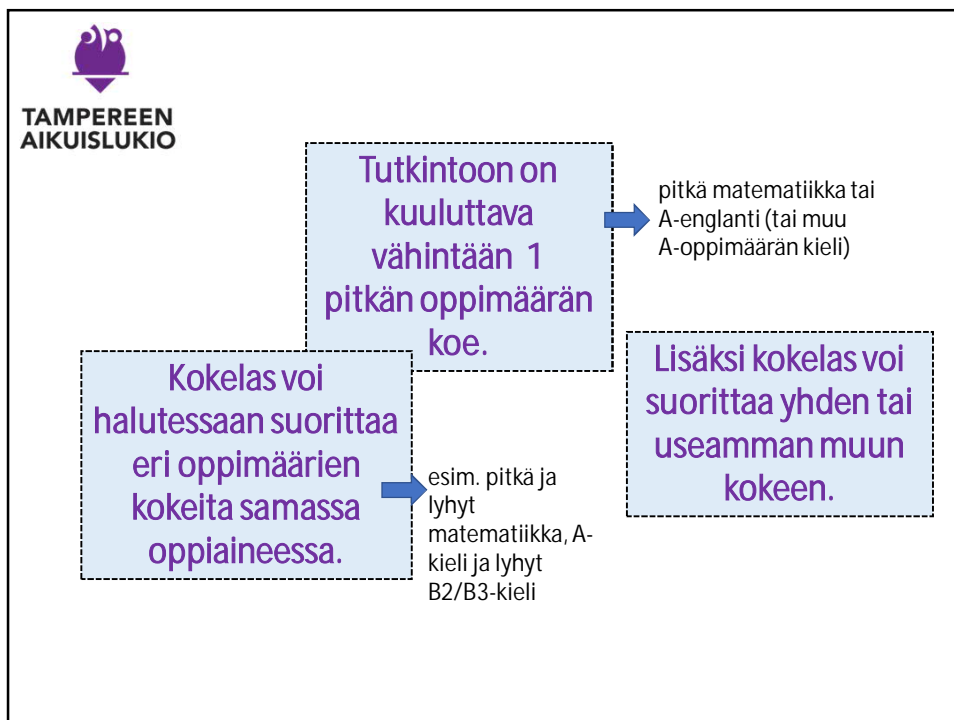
TAMPEREEN AIKUISLUKIO

Tutkintoon on kuuluttava vähintään 1 pitkän oppimäärän koe.

pitkä matematiikka tai A-englanti (tai muu A-oppimäärän kieli)

Kokelas voi halutessaan suorittaa eri oppimäärien kokeita samassa oppiaineessa.

esim. pitkä ja lyhyt matematiikka, A-kieli ja lyhyt B2/B3-kieli

Lisäksi kokelas voi suorittaa yhden tai useamman muun kokeen.